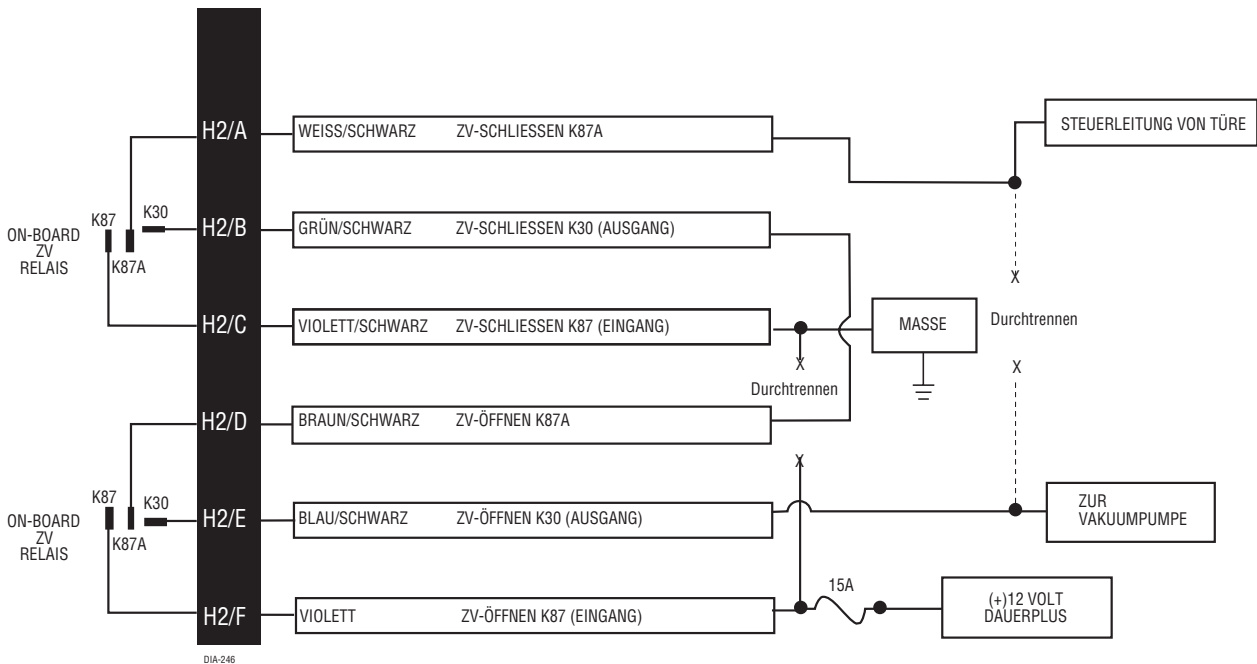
H2/A
WEISS/SCHWARZ ZV-SCHLIESSEN K87A
STEUERLEITUNG VON TÜRE

ON-BOARD ZV RELAIS
K87
K30
K87A
H2/B
GRÜN/SCHWARZ ZV-SCHLIESSEN K30 (AUSGANG)
X
Durchtrennen

H2/C
VIOLETT/SCHWARZ ZV-SCHLIESSEN K87 (EINGANG)
MASSE
X
Durchtrennen
X

H2/D
BRAUN/SCHWARZ ZV-ÖFFNEN K87A
X

ON-BOARD ZV RELAIS
K87
K30
K87A
H2/E
BLAU/SCHWARZ ZV-ÖFFNEN K30 (AUSGANG)
ZUR VAKUUMPUMPE

H2/F
VIOLETT ZV-ÖFFNEN K87 (EINGANG)
15A
(+)12 VOLT DAUERPLUS

DIA-246